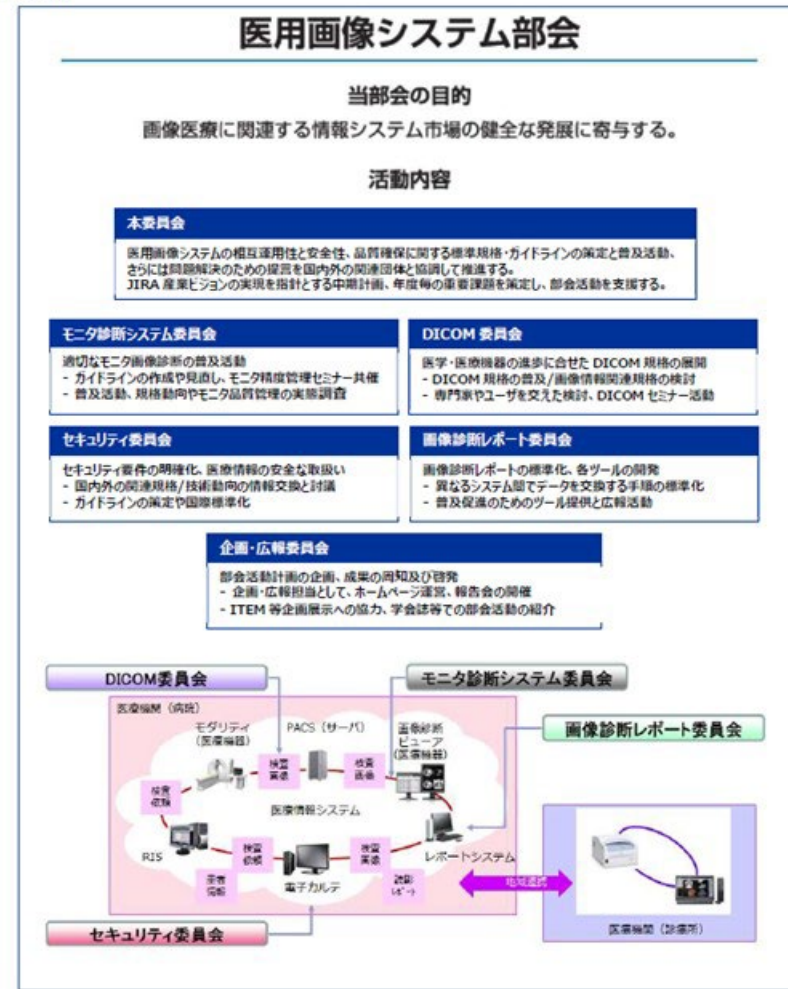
医用画像システム部会

当部会の目的

画像医療に関連する情報システム市場の健全な発展に寄与する。

活動内容

本委員会

医用画像システムの相互運用性と安全性、品質確保に関する標準規格・ガイドラインの策定と普及活動、さらには問題解決のための提言を国内外の関連団体と協調して推進する。
JIRA 産業ビジョンの実現を指針とする中期計画、年度毎の重要課題を策定し、部会活動を支援する。

モニタ診断システム委員会

適切なモニタ画像診断の普及活動
- ガイドラインの作成や見直し、モニタ精度管理セミナー共催
- 普及活動、規格動向やモニタ品質管理の実態調査

DICOM 委員会

医学・医療機器の進歩に合せた DICOM 規格の展開
- DICOM 規格の普及/画像情報関連規格の検討
- 専門家やユーザを交えた検討、DICOM セミナー活動

セキュリティ委員会

セキュリティ要件の明確化、医療情報の安全な取扱い
- 国内外の関連規格/技術動向の情報交換と討議
- ガイドラインの策定や国際標準化

画像診断レポート委員会

画像診断レポートの標準化、各ツールの開発
- 異なるシステム間でデータを交換する手順の標準化
- 普及促進のためのツール提供と広報活動

企画・広報委員会

部会活動計画の企画、成果の周知及び啓発
- 企画・広報担当として、ホームページ運営、報告会の開催
- ITEM 等企画展示への協力、学会誌等での部会活動の紹介

DICOM委員会

モニタ診断システム委員会

画像診断レポート委員会

医療機関（病院）

モダリティ（医療機器）

PACS（サーバ）

画像診断ビューア（医療機器）

検査画像

検査画像

検査依頼

医療情報システム

RIS

検査依頼

検査画像

レポートシステム

患者情報

電子カルテ

診断レポート

地域連携

医療機関（診療所）

セキュリティ委員会